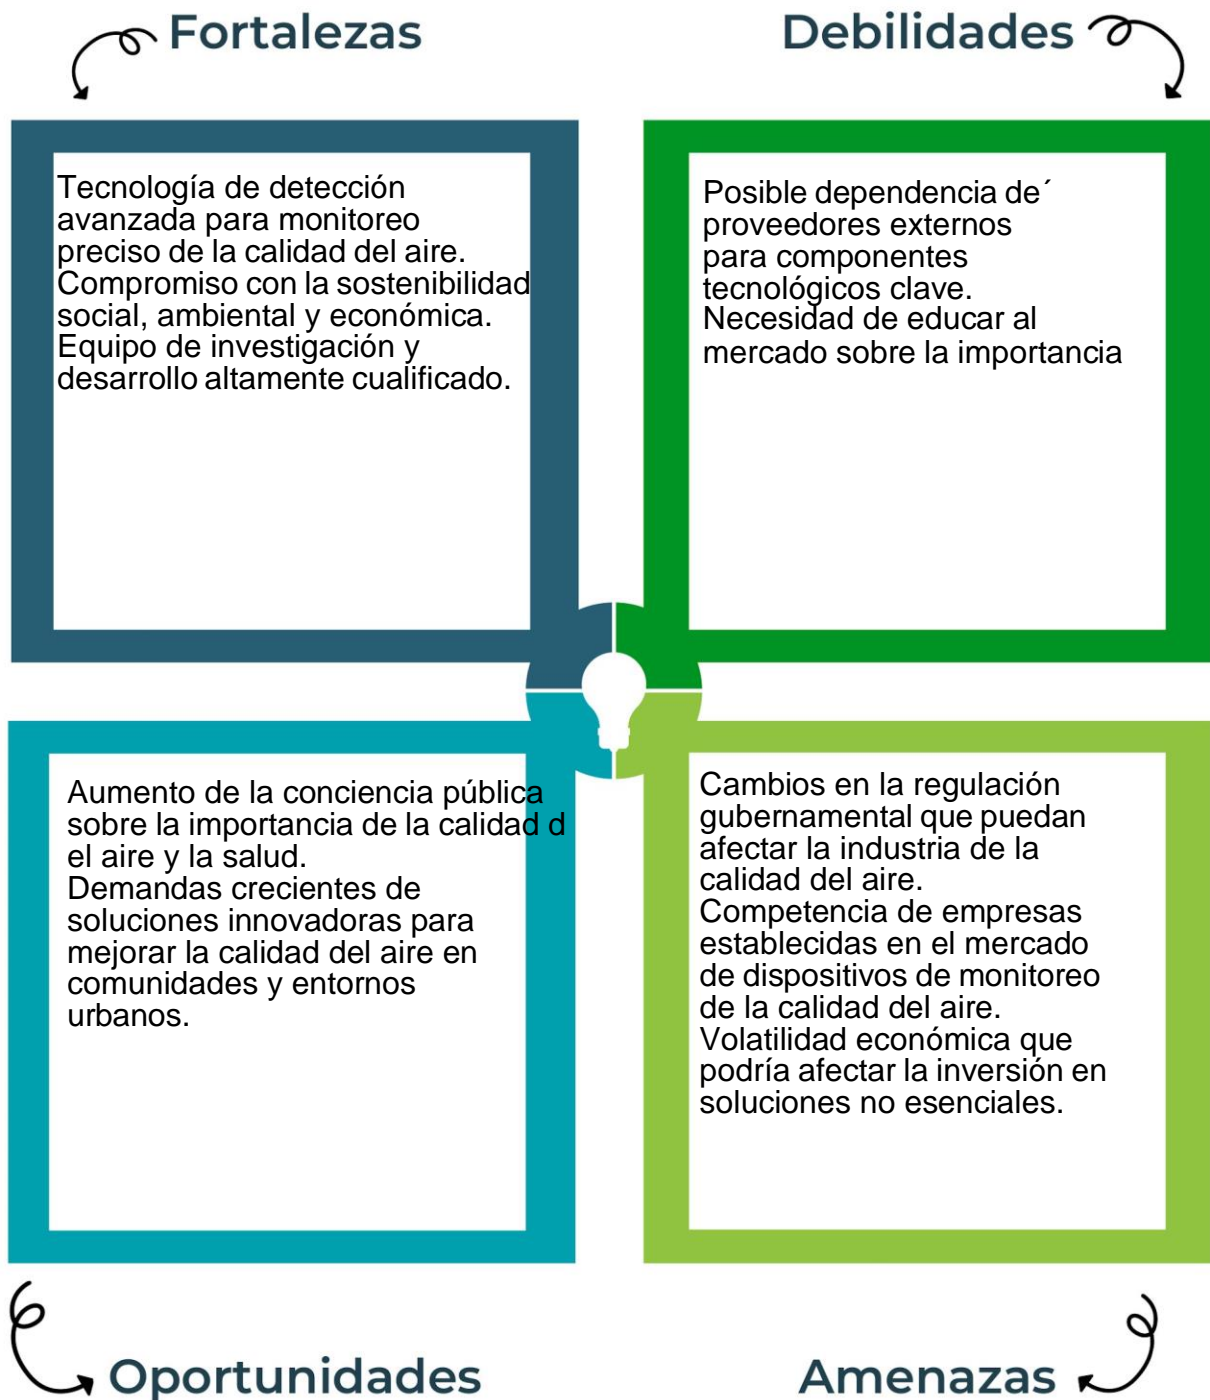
Fortalezas

Debilidades

Tecnología de detección avanzada para monitoreo preciso de la calidad del aire.
Compromiso con la sostenibilidad social, ambiental y económica.
Equipo de investigación y desarrollo altamente cualificado.

Posible dependencia de´ proveedores externos para componentes tecnológicos clave.
Necesidad de educar al mercado sobre la importancia

Aumento de la conciencia pública sobre la importancia de la calidad d el aire y la salud.
Demandas crecientes de soluciones innovadoras para mejorar la calidad del aire en comunidades y entornos urbanos.

Cambios en la regulación gubernamental que puedan afectar la industria de la calidad del aire.
Competencia de empresas establecidas en el mercado de dispositivos de monitoreo de la calidad del aire.
Volatilidad económica que podría afectar la inversión en soluciones no esenciales.

Oportunidades

Amenazas